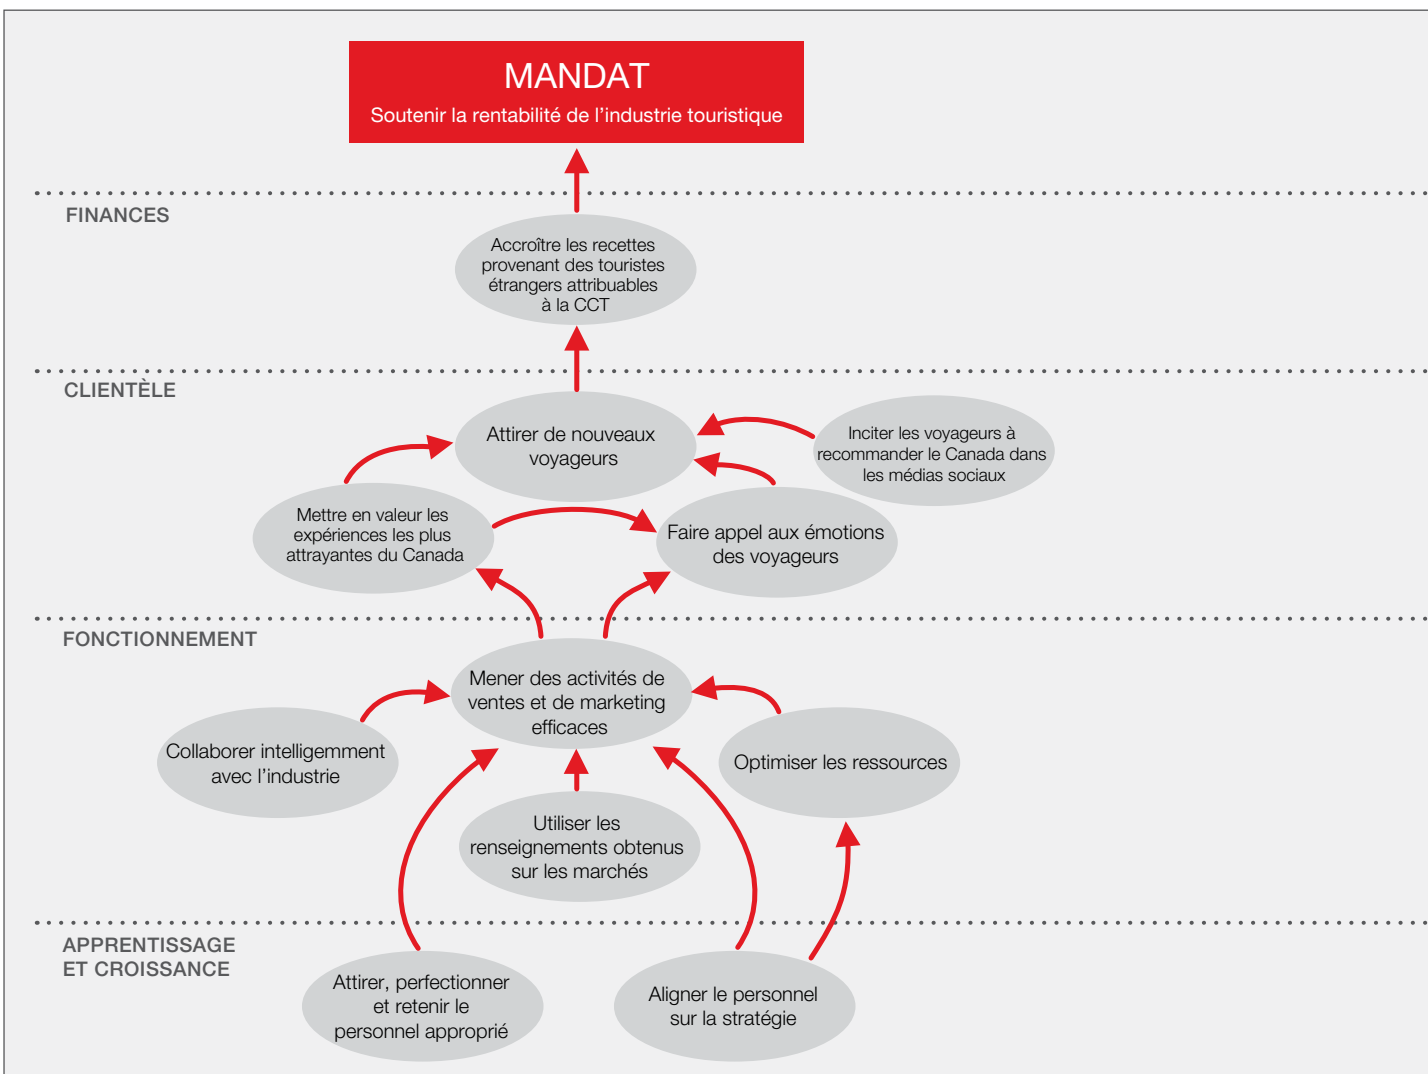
MANDAT
Soutenir la rentabilité de l’industrie touristique

FINANCES

Accroître les recettes provenant des touristes étrangers attribuables à la CCT

CLIENTÈLE

Attirer de nouveaux voyageurs

Inciter les voyageurs à recommander le Canada dans les médias sociaux

Mettre en valeur les expériences les plus attrayantes du Canada

Faire appel aux émotions des voyageurs

FONCTIONNEMENT

Mener des activités de ventes et de marketing efficaces

Collaborer intelligemment avec l’industrie

Optimiser les ressources

Utiliser les renseignements obtenus sur les marchés

APPRENTISSAGE ET CROISSANCE

Attirer, perfectionner et retenir le personnel approprié

Aligner le personnel sur la stratégie